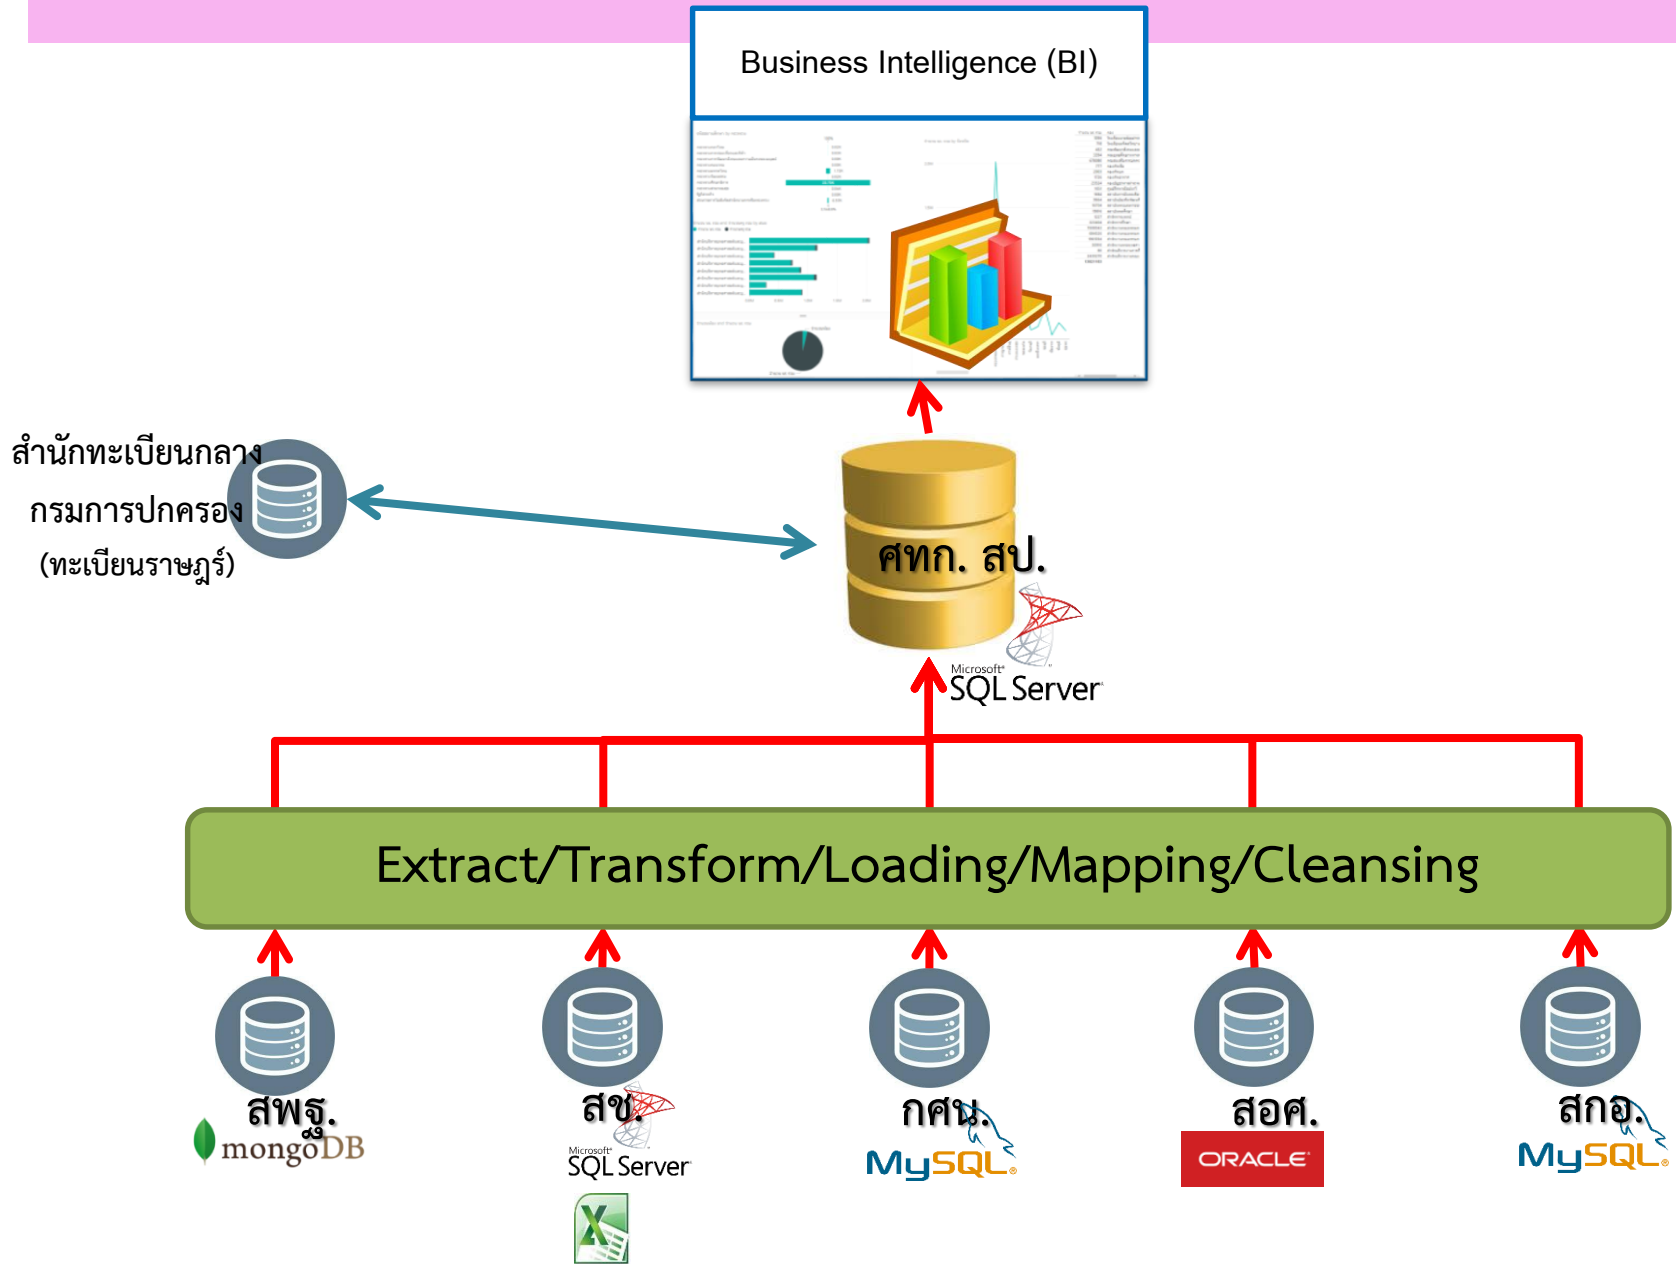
Business Intelligence (BI)

สำนักทะเบียนกลาง
กรมการปกครอง
(ทะเบียนราษฎร์)

ศทก. สป.

Microsoft SQL Server

Extract/Transform/Loading/Mapping/Cleansing

สพฐ.
mongoDB

สช.
Microsoft SQL Server

กศน.
MySQL

สอศ.
ORACLE

สกอ.
MySQL